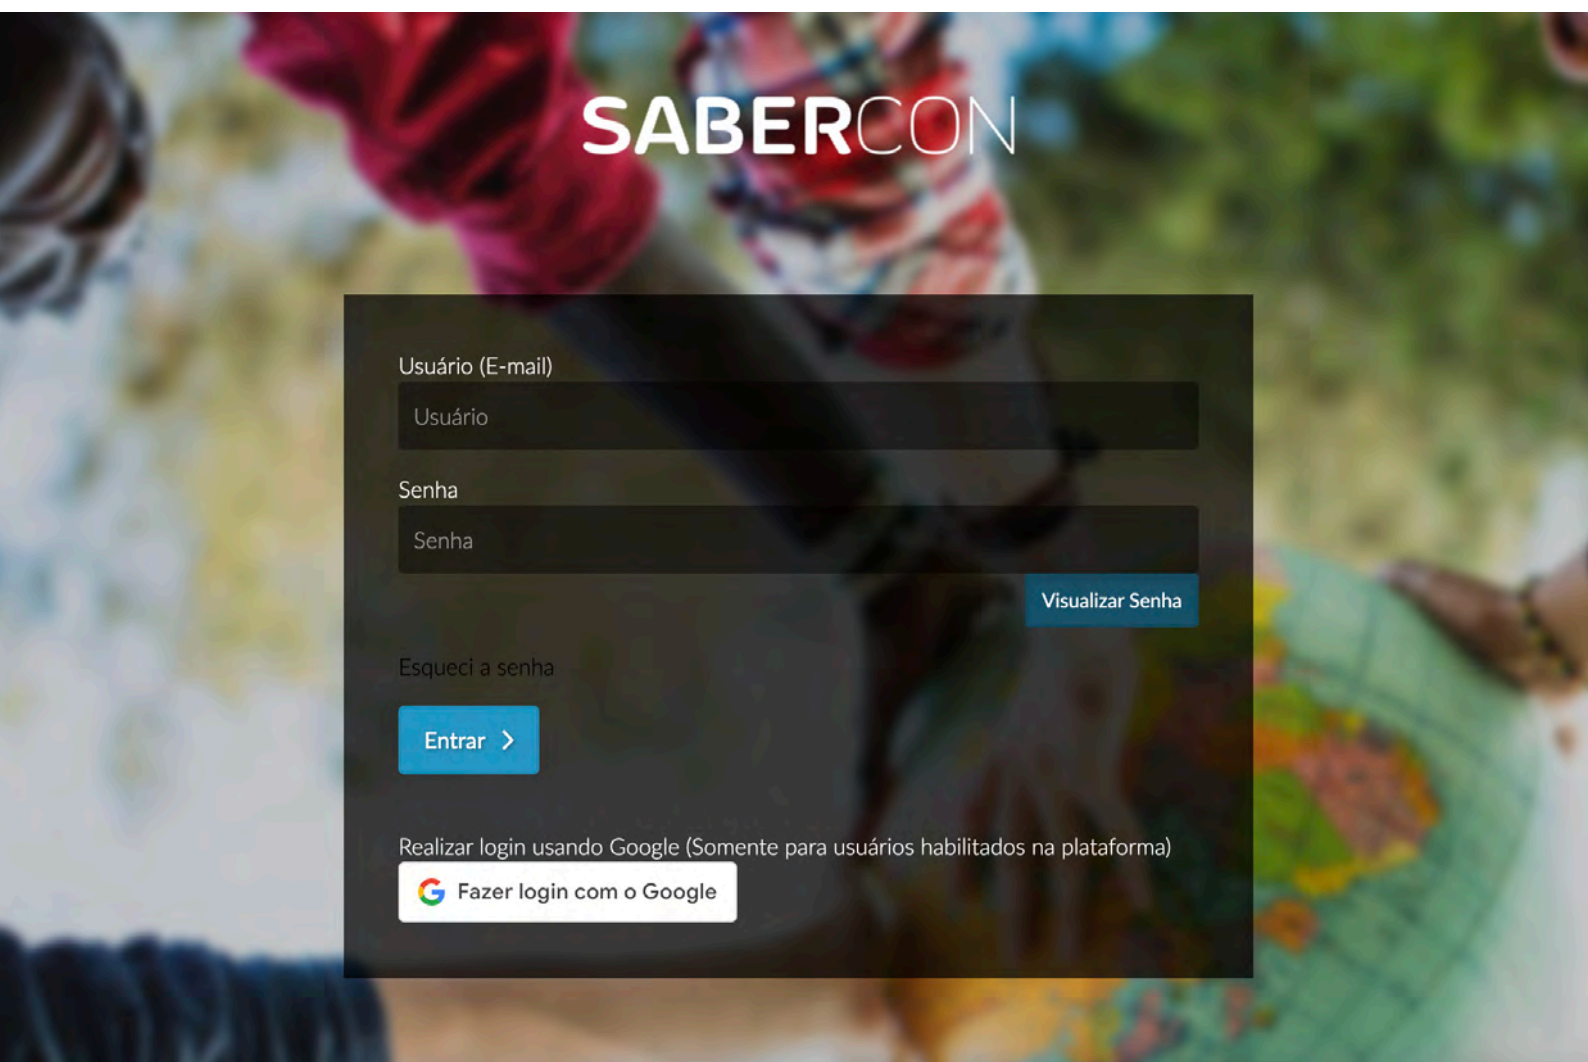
SABERCON

Usuário (E-mail)

Usuário

Senha

Senha

Visualizar Senha

Esqueci a senha

Entrar >

Realizar login usando Google (Somente para usuários habilitados na plataforma)

G Fazer login com o Google